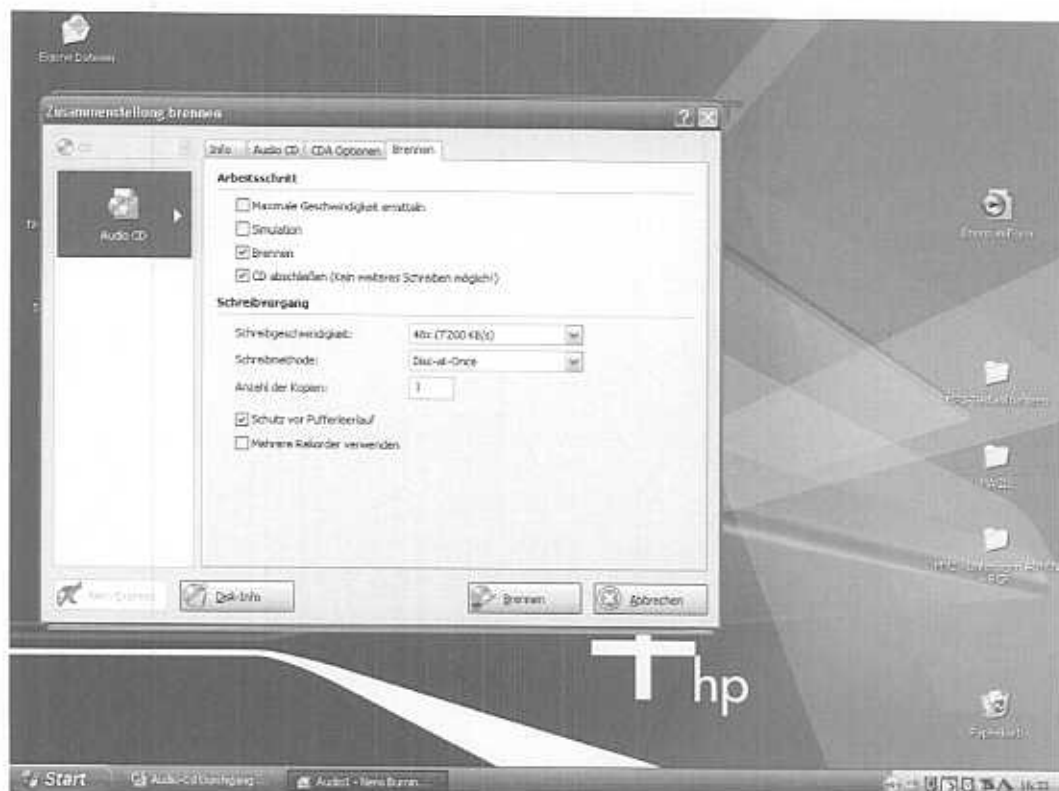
Eigene Dateien

Zusammenstellung brennen

Audio CD

Info | Audio CD | CDA Optionen | Brennen

Arbeitsschritt

Maximale Geschwindigkeit ermitteln

Simulation

Brennen

CD abschließen (Kein weiteres Schreiben möglich!)

Schreibvorgang

Schreibgeschwindigkeit: 40x (7200 KB/s)

Schreibmethode: Disc-at-Once

Anzahl der Kopien: 1

Schutz vor Pufferleerlauf

Mehrere Rekorder verwenden

Nero Express

Disk-Info

Brennen

Abbrechen

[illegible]

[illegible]

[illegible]

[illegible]

Papierkorb

hp

Start

Audio-CD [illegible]

Audio1 - Nero Burnin...